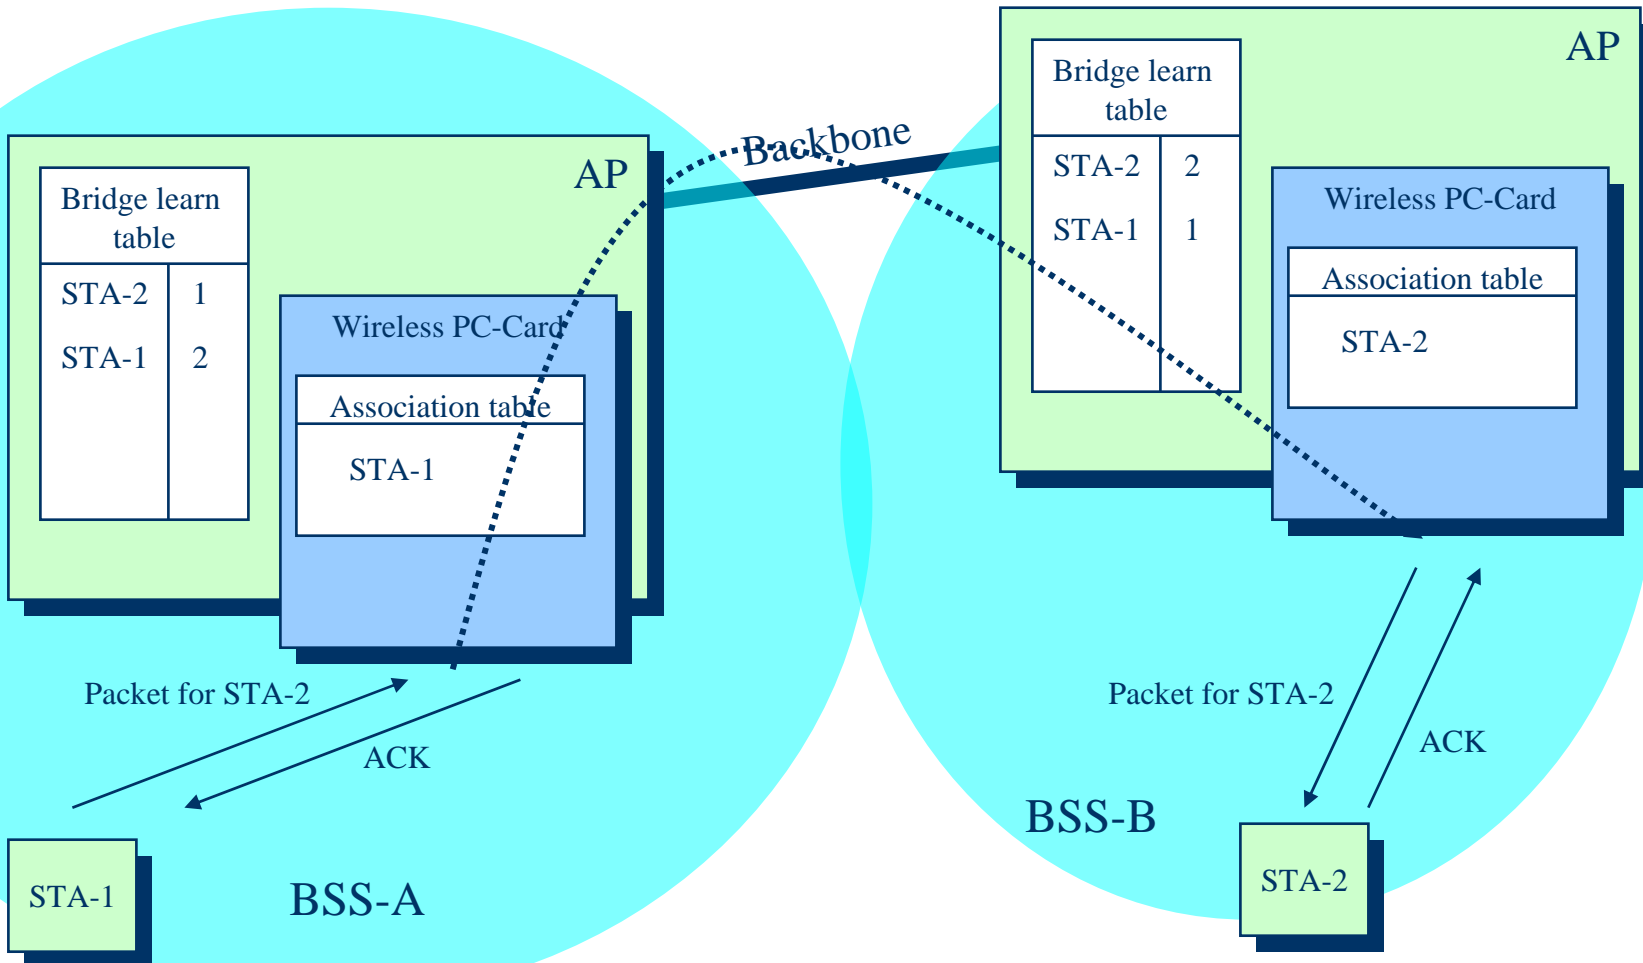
Backbone

AP

Bridge learn table

| STA-2 | 1 |
|---|---|
| STA-1 | 2 |

Wireless PC-Card

Association table

STA-1

Packet for STA-2

ACK

STA-1

BSS-A

AP

Bridge learn table

| STA-2 | 2 |
|---|---|
| STA-1 | 1 |

Wireless PC-Card

Association table

STA-2

Packet for STA-2

ACK

BSS-B

STA-2